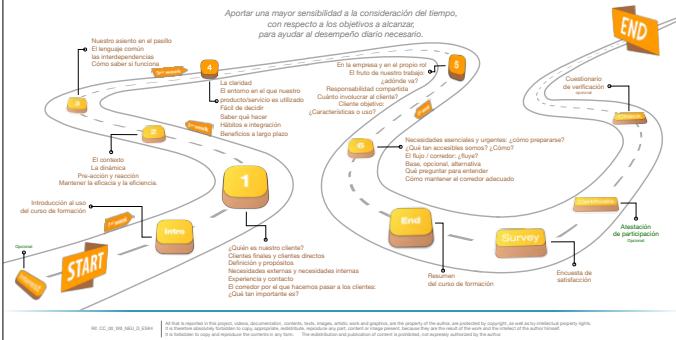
Aportar una mayor sensibilidad a la consideración del tiempo, con respecto a los objetivos a alcanzar, para ayudar al desempeño diario necesario.

END

Nuestro asiento en el pasillo
El lenguaje común
las interdependencias
Cómo saber si funciona

3

4

La claridad
El entorno en el que nuestro producto/servicio es utilizado
Fácil de decidir
Saber qué hacer
Hábitos e integración
Beneficios a largo plazo

2

El contexto
La dinámica
Pre-acción y reacción
Mantener la eficacia y la eficiencia.

1

Introducción al uso del curso de formación

Intro

Opcional

START

¿Quién es nuestro cliente?
Clientes finales y clientes directos
Definición y propósitos
Necesidades externas y necesidades internas
Experiencia y contacto
El corredor por el que hacemos pasar a los clientes: ¿Qué tan importante es?

En la empresa y en el propio rol
El fruto de nuestro trabajo
¿adónde va?
Responsabilidad compartida
Cuánto involucrar al cliente?
Cliente objetivo:
¿Características o uso?

5

6

Necesidades esenciales y urgentes: ¿cómo prepararse?
¿Qué tan accesibles somos? ¿Cómo?
El flujo / corredor: ¿fluye?
Base, opcional, alternativa
Qué preguntar para entender
Cómo mantener el corredor adecuado

End

Resumen del curso de formación

Survey

Encuesta de satisfacción

Cuestionario de verificación
Opcional

Certificate

Atestación de participación
Opcional

All that is reported in this project, videos, documentation, contents, texts, images, artistic work and graphics, are the property of the author, are protected by copyright, as well as by intellectual property rights. It is therefore absolutely forbidden to copy, appropriate, redistribute, reproduce any part, content or image present, because they are the result of the work and the intellect of the author himself. It is forbidden to copy and reproduce the contents in any form. The redistribution and publication of content is prohibited, not expressly authorized by the author.